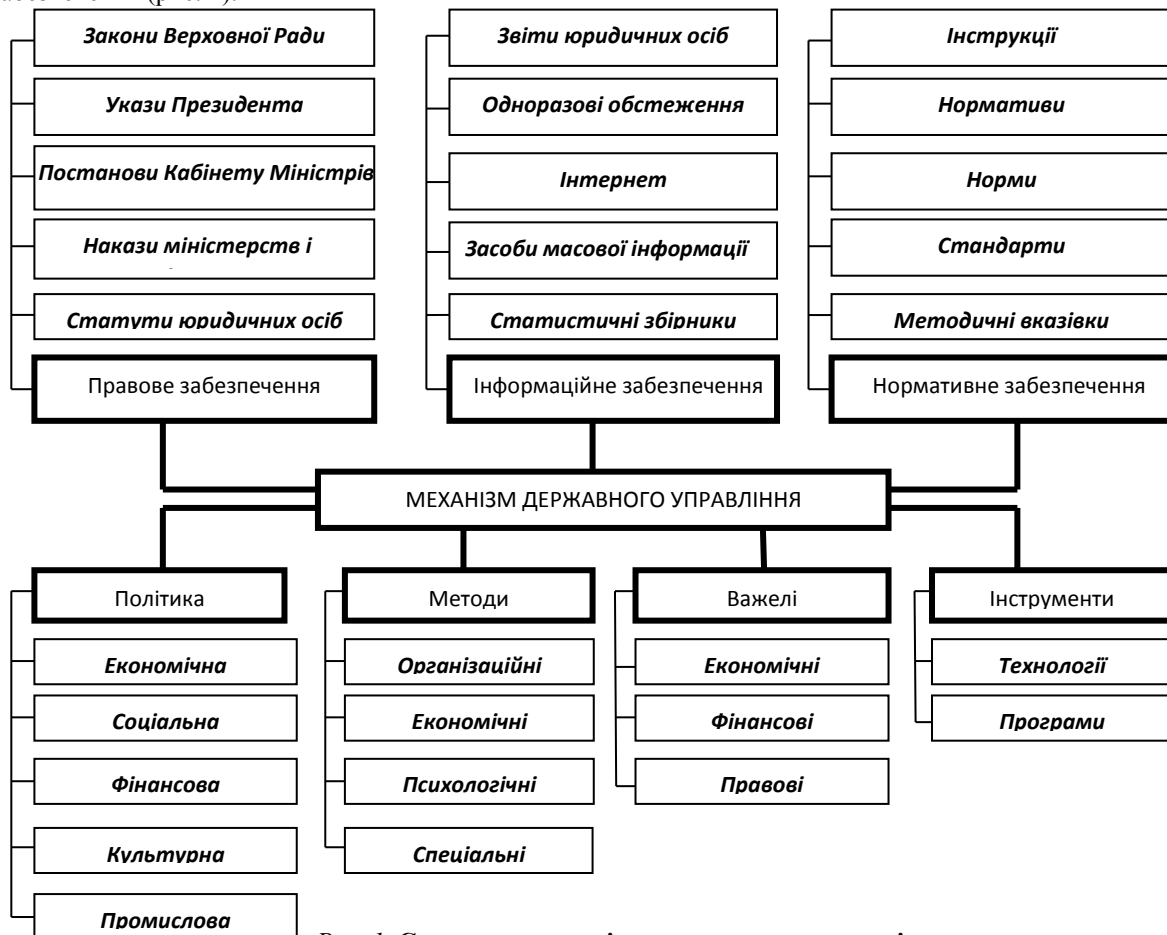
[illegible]

Закони Верховної Ради

Укази Президента

Постанови Кабінету Міністрів

Накази міністерств і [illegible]

Статути юридичних осіб

Правове забезпечення

Звіти юридичних осіб

Одноразові обстеження

Інтернет

Засоби масової інформації

Статистичні збірники

Інформаційне забезпечення

Інструкції

Нормативи

Норми

Стандарти

Методичні вказівки

Нормативне забезпечення

МЕХАНІЗМ ДЕРЖАВНОГО УПРАВЛІННЯ

Політика

Економічна

Соціальна

Фінансова

Культурна

Промислова

Методи

Організаційні

Економічні

Психологічні

Спеціальні

Важелі

Економічні

Фінансові

Правові

Інструменти

Технології

Програми

Рис. 1. С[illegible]